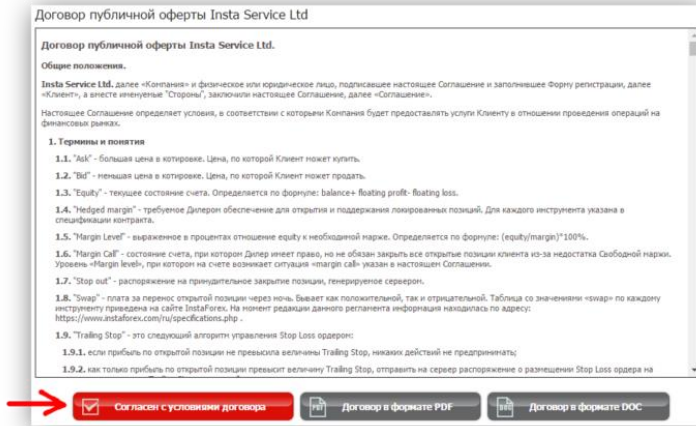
Договор публичной оферты Insta Service Ltd

Договор публичной оферты Insta Service Ltd.

Общие положения.

Insta Service Ltd. далее «Компания» и физическое или юридическое лицо, подписавшее настоящее Соглашение и заполнившее Форму регистрации, далее «Клиент», а вместе именуемые "Стороны", заключили настоящее Соглашение, далее «Соглашение».

Настоящее Соглашение определяет условия, в соответствии с которыми Компания будет предоставлять услуги Клиенту в отношении проведения операций на финансовых рынках.

1. Термины и понятия

1.1. "Ask" - большая цена в котировке. Цена, по которой Клиент может купить.

1.2. "Bid" - меньшая цена в котировке. Цена, по которой Клиент может продать.

1.3. "Equity" - текущее состояние счета. Определяется по формуле: balance+ floating profit- floating loss.

1.4. "Hedged margin" - требуемое Дилером обеспечение для открытия и поддержания локированных позиций. Для каждого инструмента указана в спецификации контракта.

1.5. "Margin Level" - выраженное в процентах отношение equity к необходимой марже. Определяется по формуле: (equity/margin)*100%.

1.6. "Margin Call" - состояние счета, при котором Дилер имеет право, но не обязан закрыть все открытые позиции клиента из-за недостатка Свободной маржи. Уровень «Margin level», при котором на счете возникает ситуация «margin call» указан в настоящем Соглашении.

1.7. "Stop out" - распоряжение на принудительное закрытие позиции, генерируемое сервером.

1.8. "Swap" - плата за перенос открытой позиции через ночь. Бывает как положительной, так и отрицательной. Таблица со значениями «swap» по каждому инструменту приведена на сайте InstaForex. На момент редакции данного регламента информация находилась по адресу: https://www.instaforex.com/ru/specifications.php .

1.9. "Trailing Stop" - это следующий алгоритм управления Stop Loss ордером:

1.9.1. если прибыль по открытой позиции не превысила величины Trailing Stop, никаких действий не предпринимать;

1.9.2. как только прибыль по открытой позиции превысит величину Trailing Stop, отправить на сервер распоряжение о размещении Stop Loss ордера на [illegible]

Согласен с условиями договора

Договор в формате PDF

Договор в формате DOC